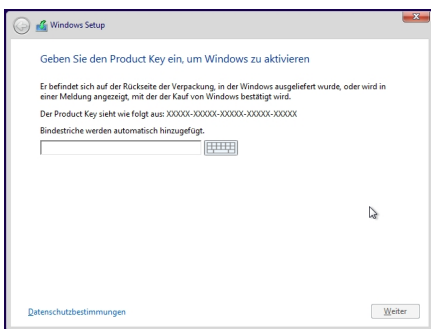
Windows Setup

Geben Sie den Product Key ein, um Windows zu aktivieren

Er befindet sich auf der Rückseite der Verpackung, in der Windows ausgeliefert wurde, oder wird in einer Meldung angezeigt, mit der der Kauf von Windows bestätigt wird.

Der Product Key sieht wie folgt aus: XXXXX-XXXXX-XXXXX-XXXXX-XXXXX

Bindestriche werden automatisch hinzugefügt.

Datenschutzbestimmungen

Weiter